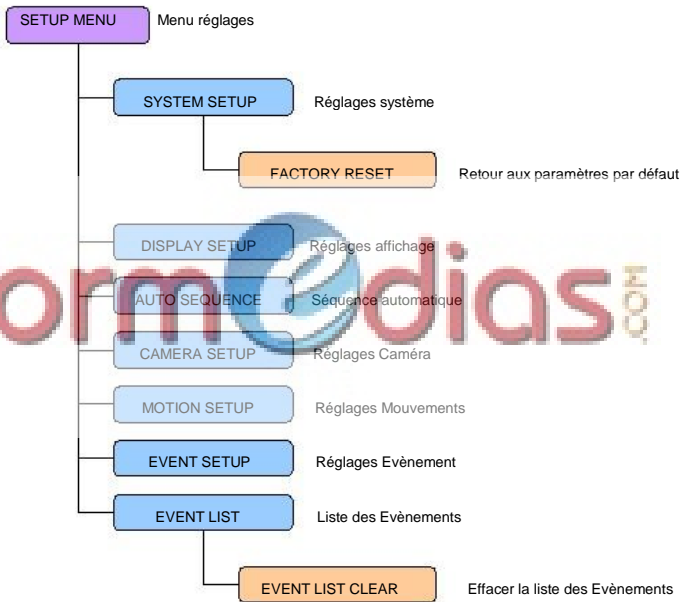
SETUP MENU
Menu réglages

SYSTEM SETUP
Réglages système

FACTORY RESET
Retour aux paramètres par défaut

DISPLAY SETUP
Réglages affichage

AUTO SEQUENCE
Séquence automatique

CAMERA SETUP
Réglages Caméra

MOTION SETUP
Réglages Mouvements

EVENT SETUP
Réglages Evènement

EVENT LIST
Liste des Evènements

EVENT LIST CLEAR
Effacer la liste des Evènements

ormedias.com